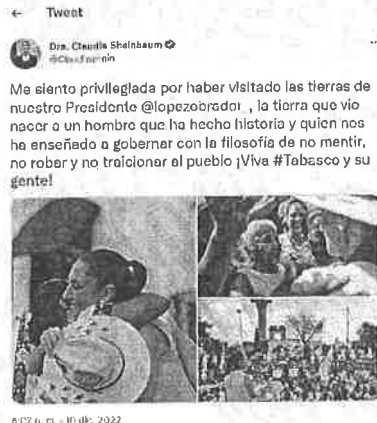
← Tweet

Dra. Claudia Sheinbaum
@Claudiashein

Me siento privilegiada por haber visitado las tierras de nuestro Presidente @lopezobrador_ , la tierra que vio nacer a un hombre que ha hecho historia y quien nos ha enseñado a gobernar con la filosofía de no mentir, no robar y no traicionar al pueblo ¡Viva #Tabasco y su gente!

6:07 p. m. · 10 dic. 2022